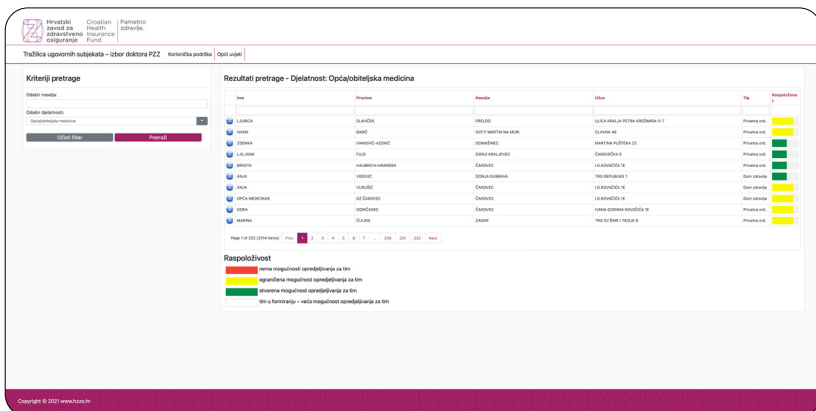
Hrvatski zavod za zdravstveno osiguranje | Croatian Health Insurance Fund | Pametno zdravlje.

Tražilica ugovornih subjekata – izbor doktora PZZ | Korisnička podrška | Opći uvjeti

Kriteriji pretrage

Odabir naselja:

Odabir djelatnosti:

Opća/obiteljska medicina

Očisti filter | Pretraži

Rezultati pretrage - Djelatnost: Opća/obiteljska medicina

| | Ime | Prezime | Naselje | Ulica | Tip | Raspoloživost |
|---|---|---|---|---|---|---|
| | LJUBICA | SLAVIČEK | PRELOG | ULICA KRALJA PETRA KREŠIMIRA IV 7 | Privatna ord. | |
| | IVANA | BABIĆ | SVETI MARTIN NA MURI | GLAVNA 48 | Privatna ord. | |
| | ZDENKA | IVANOVIĆ-AZENIĆ | DOMAŠINEC | MARTINA PUŠTEKA 22 | Privatna ord. | |
| | LJILJANA | FUJS | DONJI KRALJEVEC | ČAKOVEČKA 5 | Privatna ord. | |
| | BRIGITA | HALBRICH-HRANDEK | ČAKOVEC | I.G.KOVAČIĆA 1E | Privatna ord. | |
| | ANJA | VIDOVIĆ | DONJA DUBRAVA | TRG REPUBLIKE 1 | Dom zdravlja | |
| | ANJA | VUKUŠIĆ | ČAKOVEC | I.G.KOVAČIĆA 1E | Dom zdravlja | |
| | OPĆA MEDICINA8 | DZ ČAKOVEC | ČAKOVEC | I.G.KOVAČIĆA 1E | Dom zdravlja | |
| | SIDRA | GORIČANEC | ČAKOVEC | IVANA GORANA KOVAČIĆA 1E | Privatna ord. | |
| | MARINA | ČULINA | ZADAR | TRG SV.ŠIME I TADIJE 6 | Privatna ord. | |

Page 1 of 232 (2314 items) Prev 1 2 3 4 5 6 7 ... 230 231 232 Next

Raspoloživost

nema mogućnosti opredjeljivanja za tim

ograničena mogućnost opredjeljivanja za tim

otvorena mogućnost opredjeljivanja za tim

tim u formiranju – veća mogućnost opredjeljivanja za tim

Copyright © 2021 www.hzzo.hr